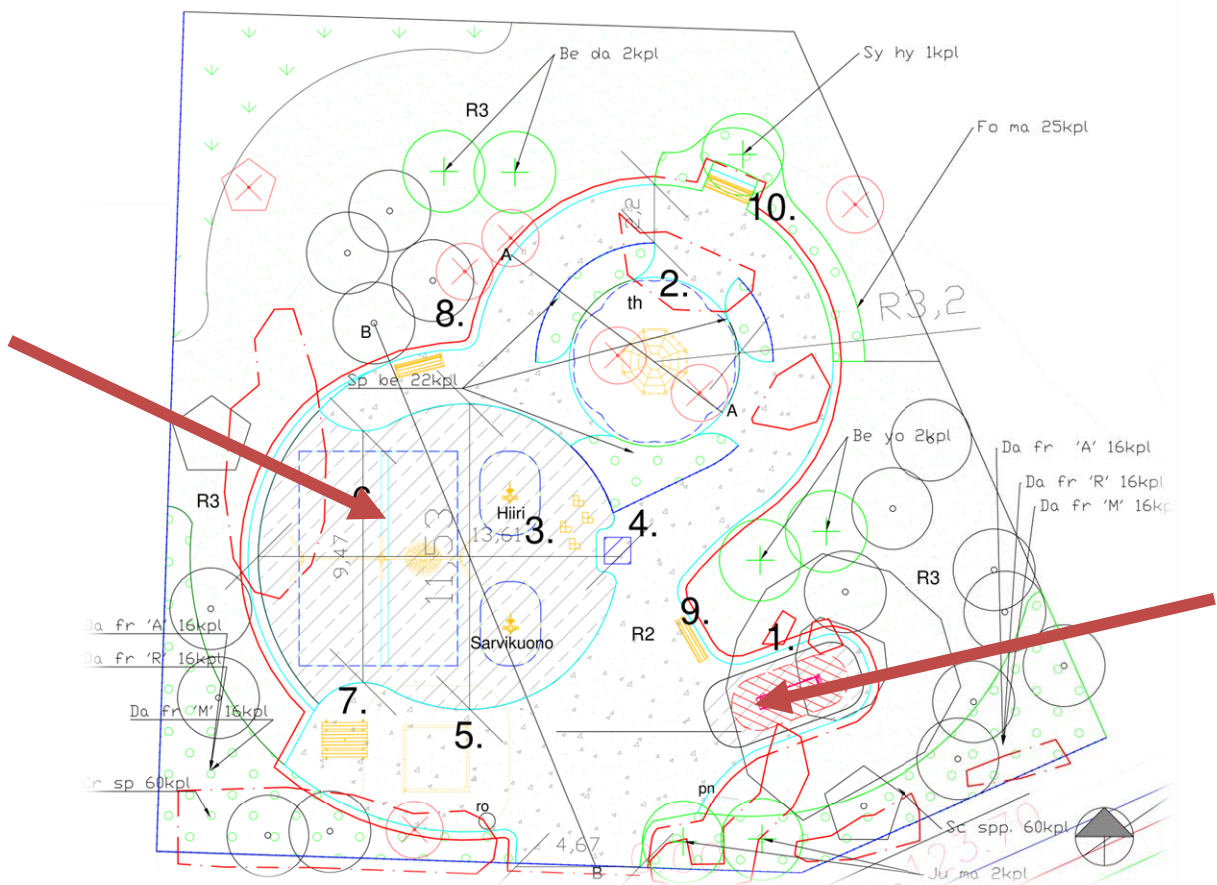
Be da 2kpl

Sy hy 1kpl

R3

Fo ma 25kpl

10.

A

2,2

2.

th

8.

R3,2

B

Sp be 22kpl

A

Be yo 2kpl

Da fr 'A' 16kpl

Da fr 'R' 16kpl

Da fr 'M' 16kpl

R3

Hiiri

3.

4.

13,61

11,53

9,47

R3

Da fr 'A' 16kpl

Da fr 'R' 16kpl

Sarvikuono

R2

9.

1.

Da fr 'M' 16kpl

7.

5.

Cr sp 60kpl

ro

pn

4,67

B

Sc spp. 60kpl

Ju ma 2kpl